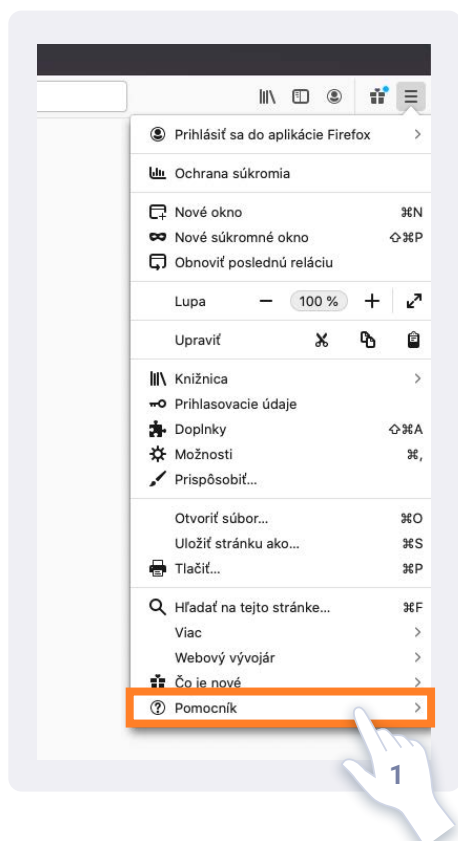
Prihlásiť sa do aplikácie Firefox
Ochrana súkromia
Nové okno ⌘N
Nové súkromné okno ⇧⌘P
Obnoviť poslednú reláciu
Lupa − 100 % +
Upraviť
Knižnica
Prihlasovacie údaje
Doplnky ⇧⌘A
Možnosti ⌘,
Prispôsobiť...
Otvoriť súbor... ⌘O
Uložiť stránku ako... ⌘S
Tlačiť... ⌘P
Hľadať na tejto stránke... ⌘F
Viac
Webový vývojár
Čo je nové
Pomocník
1